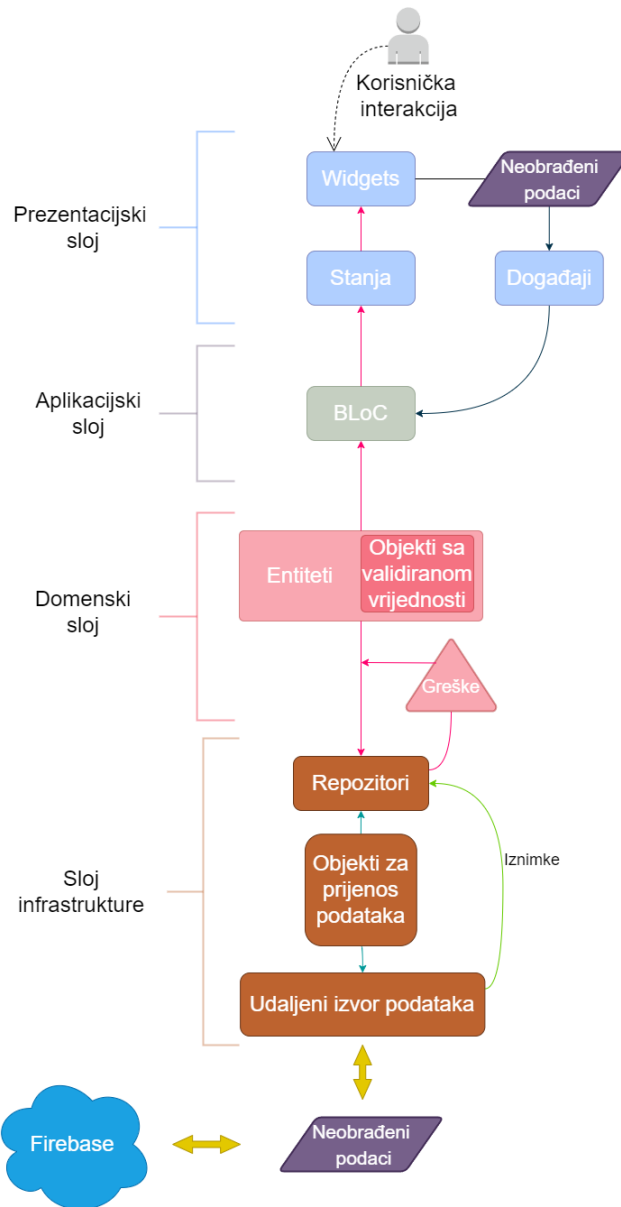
Korisnička interakcija

Prezentacijski sloj

Widgets

Neobrađeni podaci

Stanja

Događaji

Aplikacijski sloj

BLoC

Domenski sloj

Entiteti

Objekti sa validiranom vrijednosti

Greške

Sloj infrastrukture

Repozitori

Objekti za prijenos podataka

Iznimke

Udaljeni izvor podataka

Firebase

Neobrađeni podaci